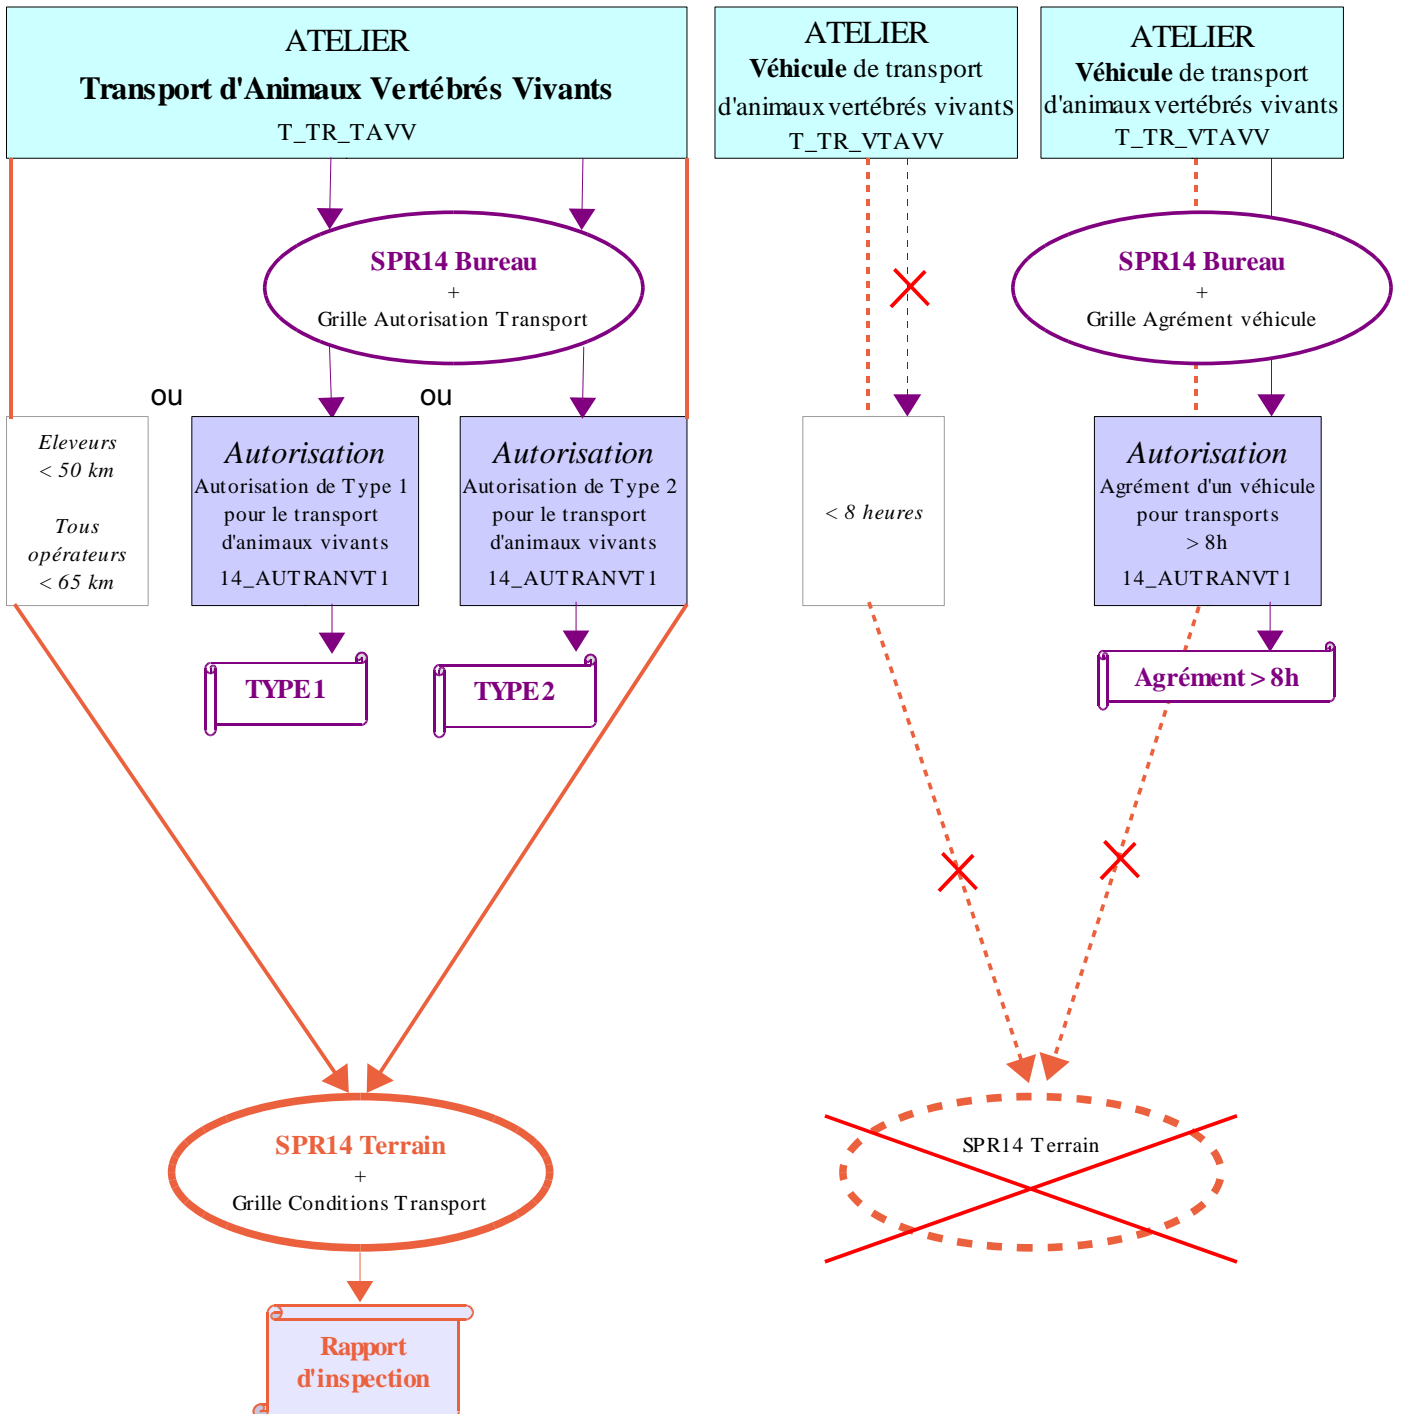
ATELIER
Transport d'Animaux Vertébrés Vivants
T_TR_TAVV

ATELIER
Véhicule de transport d'animaux vertébrés vivants
T_TR_VTAVV

ATELIER
Véhicule de transport d'animaux vertébrés vivants
T_TR_VTAVV

SPR14 Bureau
+
Grille Autorisation Transport

SPR14 Bureau
+
Grille Agrément véhicule

ou

ou

Eleveurs
< 50 km

Tous opérateurs
< 65 km

Autorisation
Autorisation de Type 1 pour le transport d'animaux vivants
14_AUTRANVT1

Autorisation
Autorisation de Type 2 pour le transport d'animaux vivants
14_AUTRANVT1

< 8 heures

Autorisation
Agrément d'un véhicule pour transports > 8h
14_AUTRANVT1

TYPE 1

TYPE 2

Agrément > 8h

SPR14 Terrain
+
Grille Conditions Transport

SPR14 Terrain

Rapport d'inspection